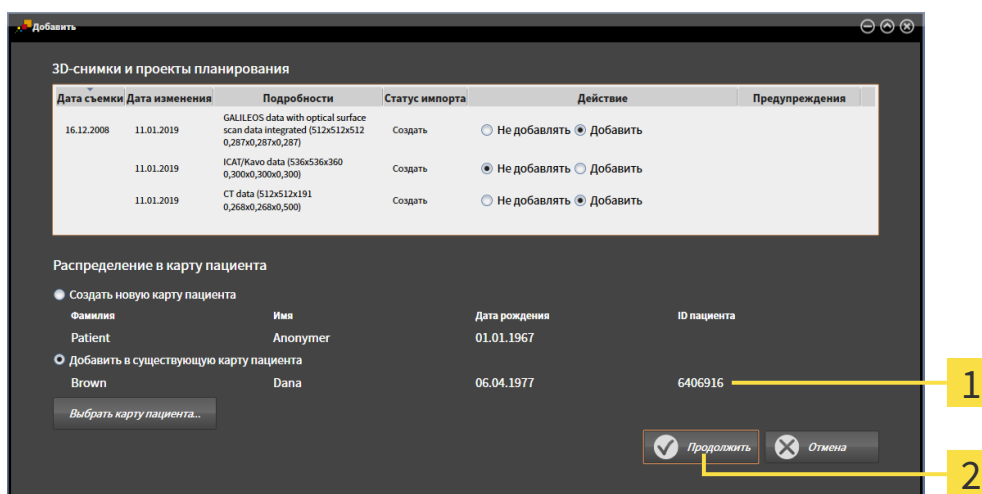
Добавить

3D-снимки и проекты планирования

| Дата съемки | Дата изменения | Подробности | Статус импорта | Действие | Предупреждения |
|---|---|---|---|---|---|
| 16.12.2008 | 11.01.2019 | GALILEOS data with optical surface scan data integrated (512x512x512 0,287x0,287x0,287) | Создать | ○ Не добавлять ● Добавить | |
| | 11.01.2019 | ICAT/Kavo data (536x536x360 0,300x0,300x0,300) | Создать | ● Не добавлять ○ Добавить | |
| | 11.01.2019 | CT data (512x512x191 0,268x0,268x0,500) | Создать | ○ Не добавлять ● Добавить | |

Распределение в карту пациента

Создать новую карту пациента

| Фамилия | Имя | Дата рождения | ID пациента |
|---|---|---|---|
| Patient | Anonymer | 01.01.1967 | |

Добавить в существующую карту пациента

| Brown | Dana | 06.04.1977 | 6406916 |
|---|---|---|---|

Выбрать карту пациента...

Продолжить

Отмена

1

2